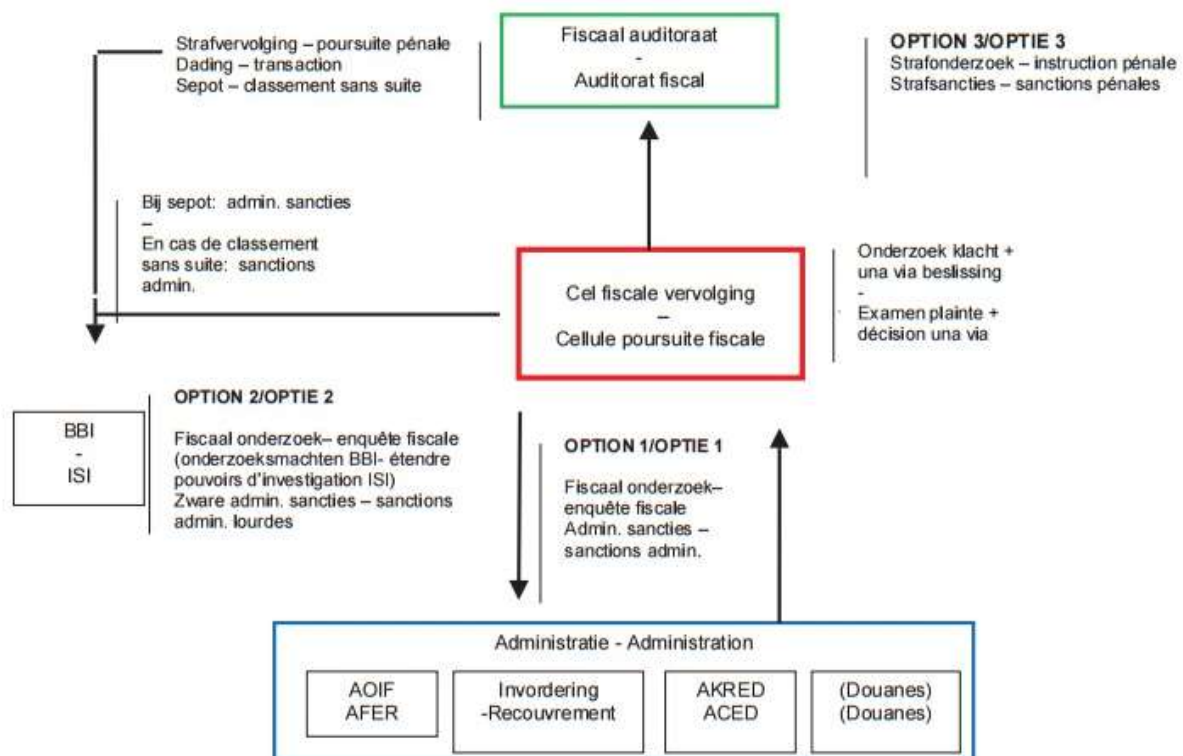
Strafvervolging – poursuite pénale
Dading – transaction
Sepot – classement sans suite

Fiscaal auditoraat
-
Auditorat fiscal

OPTION 3/OPTIE 3
Strafonderzoek – instruction pénale
Strafsancties – sanctions pénales

Bij sepot: admin. sancties
–
En cas de classement sans suite: sanctions admin.

Cel fiscale vervolging
–
Cellule poursuite fiscale

Onderzoek klacht + una via beslissing
-
Examen plainte + décision una via

BBI
-
ISI

OPTION 2/OPTIE 2

Fiscaal onderzoek– enquête fiscale (onderzoeksmachten BBI- étendre pouvoirs d'investigation ISI)
Zware admin. sancties – sanctions admin. lourdes

OPTION 1/OPTIE 1

Fiscaal onderzoek– enquête fiscale
Admin. sancties – sanctions admin.

Administratie - Administration

AOIF
AFER

Invordering
-Recouvrement

AKRED
ACED

(Douanes)
(Douanes)